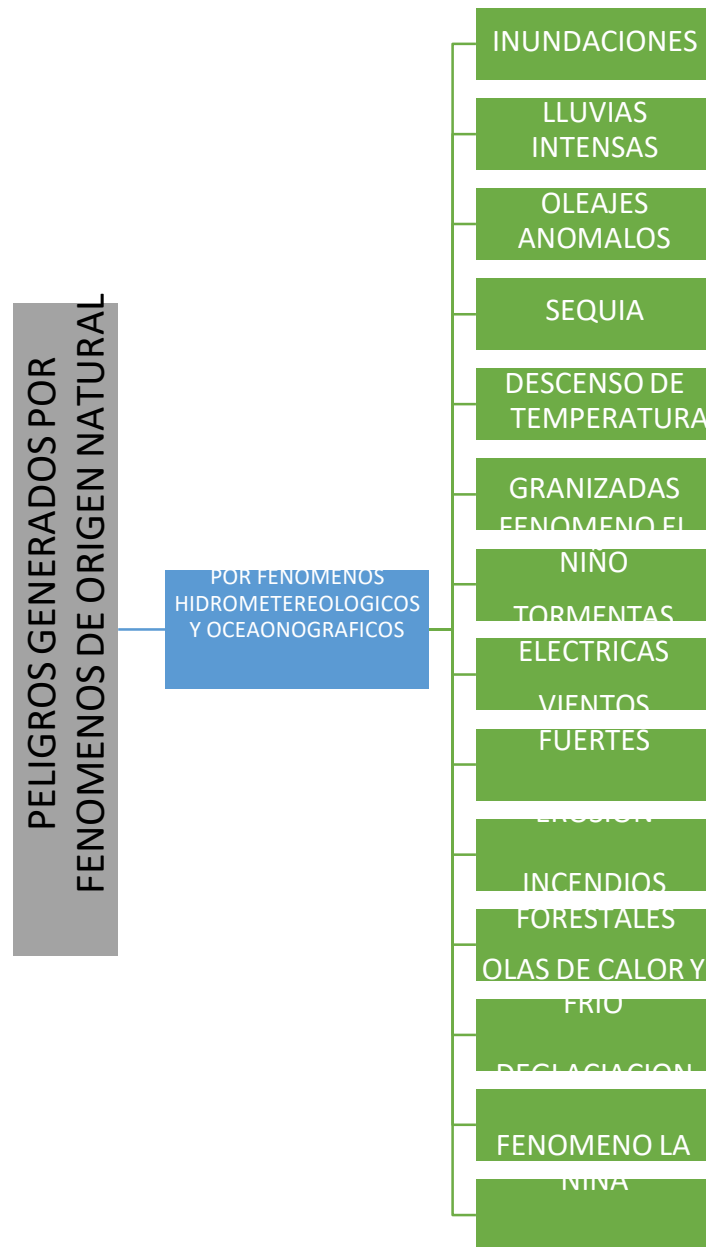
PELIGROS GENERADOS POR FENOMENOS DE ORIGEN NATURAL

POR FENOMENOS HIDROMETEREOLOGICOS Y OCEAONOGRAFICOS

INUNDACIONES

LLUVIAS INTENSAS

OLEAJES ANOMALOS

SEQUIA

DESCENSO DE TEMPERATURA

GRANIZADAS

FENOMENO EL NIÑO

TORMENTAS ELECTRICAS

VIENTOS FUERTES

EROSION

INCENDIOS FORESTALES

OLAS DE CALOR Y FRIO

DEGLACIACION

FENOMENO LA NIÑA